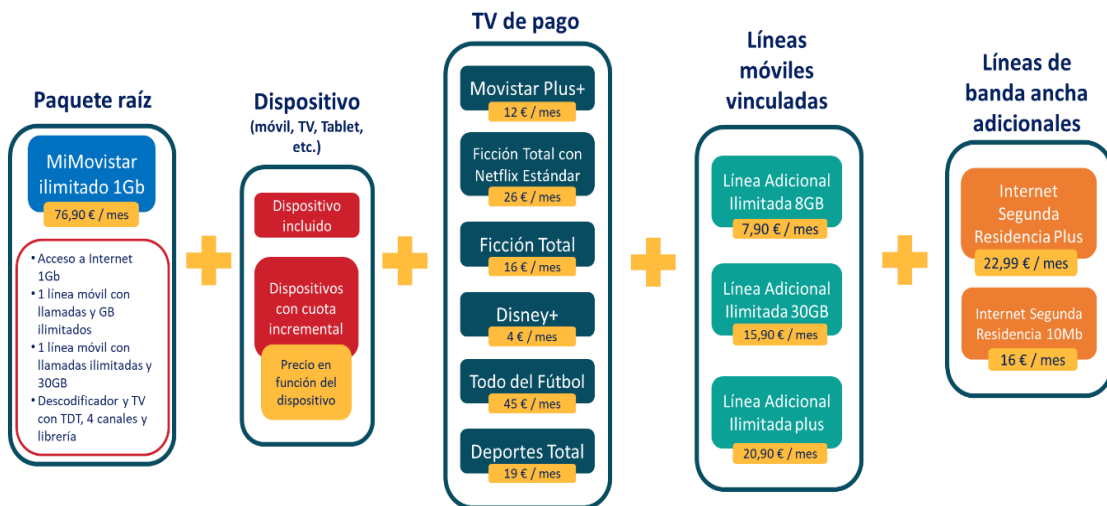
Paquete raíz

MiMovistar ilimitado 1Gb
76,90 € / mes

• Acceso a Internet 1Gb
• 1 línea móvil con llamadas y GB ilimitados
• 1 línea móvil con llamadas ilimitadas y 30GB
• Descodificador y TV con TDT, 4 canales y librería

Dispositivo
(móvil, TV, Tablet, etc.)

Dispositivo incluido

Dispositivos con cuota incremental

Precio en función del dispositivo

TV de pago

Movistar Plus+
12 € / mes

Ficción Total con Netflix Estándar
26 € / mes

Ficción Total
16 € / mes

Disney+
4 € / mes

Todo del Fútbol
45 € / mes

Deportes Total
19 € / mes

Líneas móviles vinculadas

Línea Adicional Ilimitada 8GB
7,90 € / mes

Línea Adicional Ilimitada 30GB
15,90 € / mes

Línea Adicional Ilimitada plus
20,90 € / mes

Líneas de banda ancha adicionales

Internet Segunda Residencia Plus
22,99 € / mes

Internet Segunda Residencia 10Mb
16 € / mes